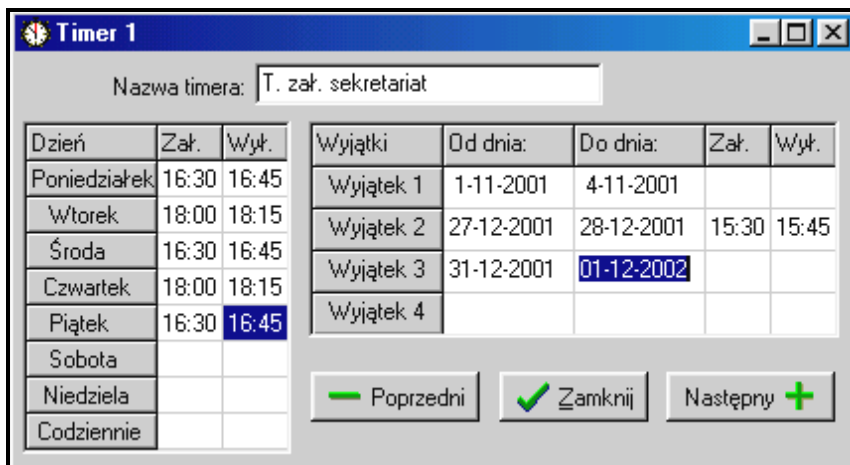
Timer 1

Nazwa timera: T. zał. sekretariat

| Dzień | Zał. | Wył. |
|---|---|---|
| Poniedziałek | 16:30 | 16:45 |
| Wtorek | 18:00 | 18:15 |
| Środa | 16:30 | 16:45 |
| Czwartek | 18:00 | 18:15 |
| Piątek | 16:30 | 16:45 |
| Sobota | | |
| Niedziela | | |
| Codziennie | | |

| Wyjątki | Od dnia: | Do dnia: | Zał. | Wył. |
|---|---|---|---|---|
| Wyjątek 1 | 1-11-2001 | 4-11-2001 | | |
| Wyjątek 2 | 27-12-2001 | 28-12-2001 | 15:30 | 15:45 |
| Wyjątek 3 | 31-12-2001 | 01-12-2002 | | |
| Wyjątek 4 | | | | |

Poprzedni Zamknij Następny